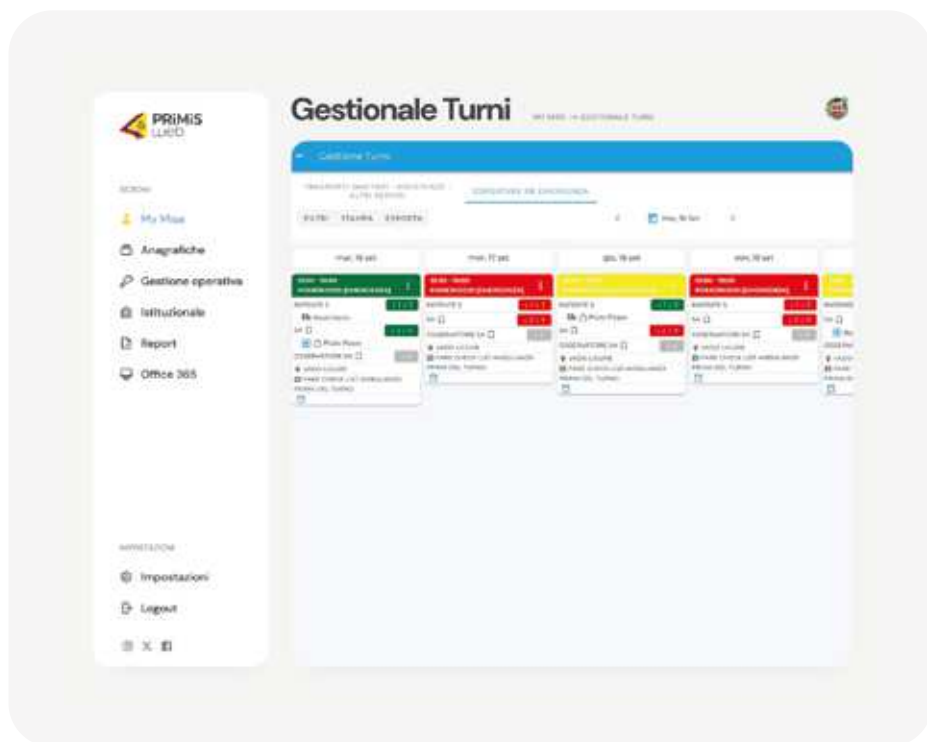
PRiMiS web

Gestionale Turni

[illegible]

Gestione Turni

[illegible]

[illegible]

FILTRI STAMPA ESPORTA

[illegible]

My Miss

Anagrafiche

Gestione operativa

Istituzionale

Report

Office 365

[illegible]

Impostazioni

Logout

mar, 16 set | mer, 17 set | gio, 18 set | ven, 19 set

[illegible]